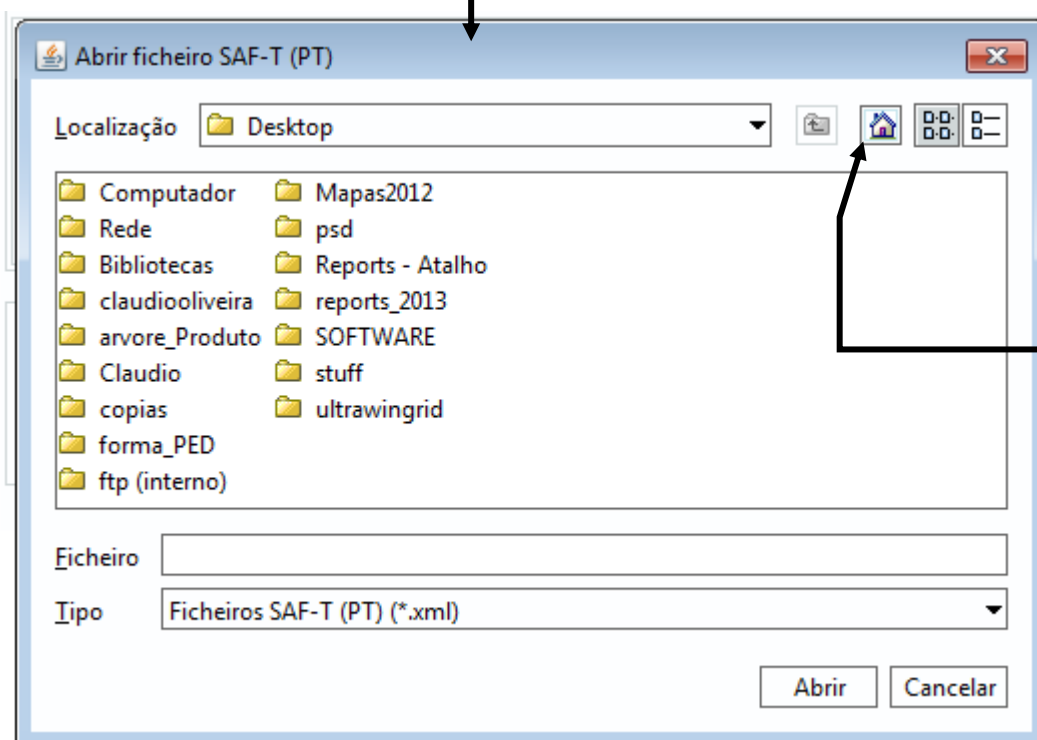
Abrir ficheiro SAF-T (PT)

Localização Desktop

Computador
Rede
Bibliotecas
claudiooliveira
arvore_Produto
Claudio
copias
forma_PED
ftp (interno)
Mapas2012
psd
Reports - Atalho
reports_2013
SOFTWARE
stuff
ultrawingrid

Ficheiro

Tipo Ficheiros SAF-T (PT) (*.xml)

Abrir Cancelar